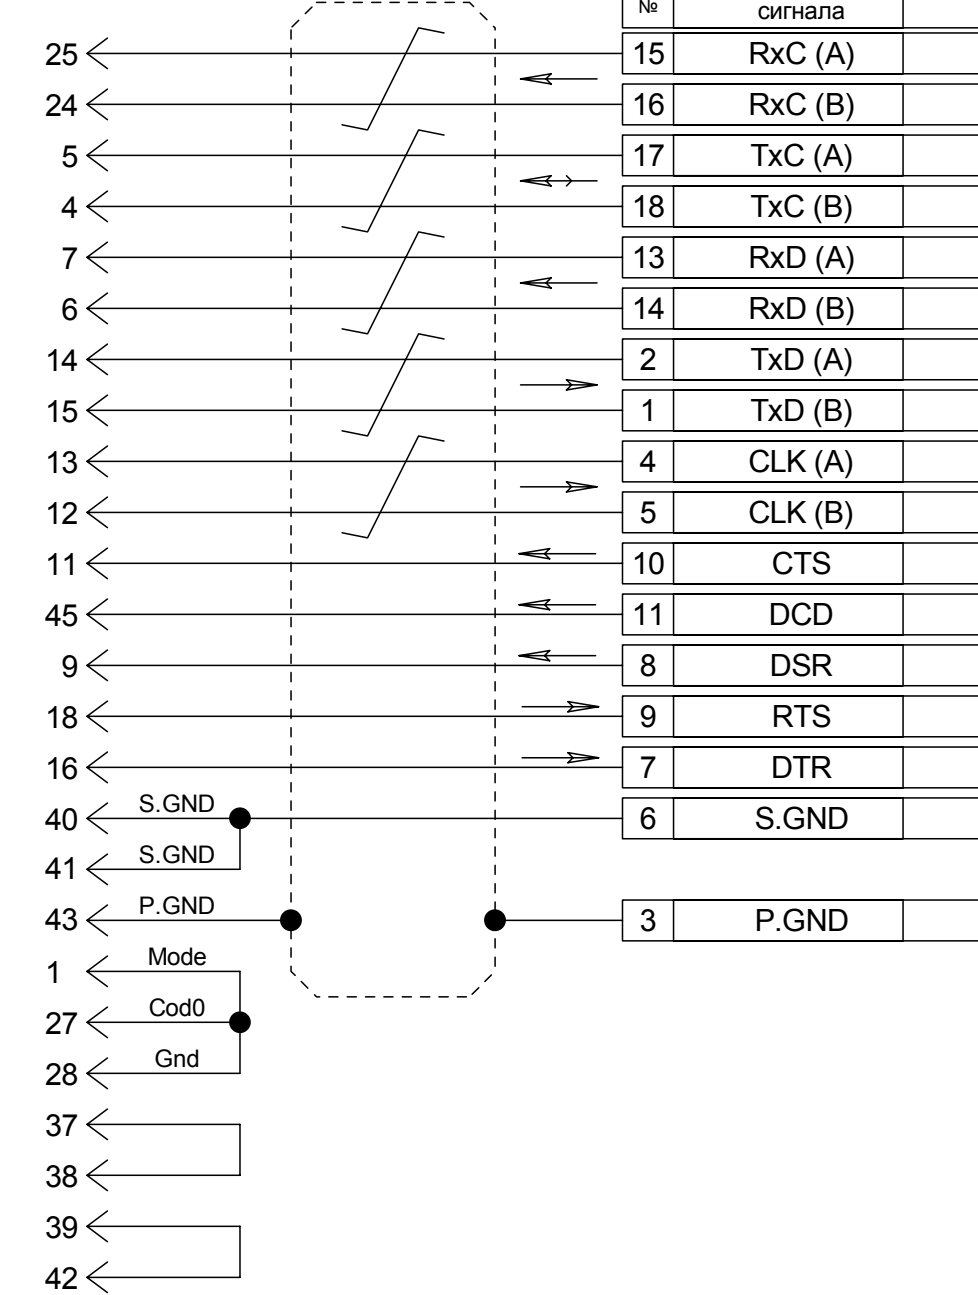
| № | сигнала |
|---|---|
| 15 | RxC (A) |
| 16 | RxC (B) |
| 17 | TxC (A) |
| 18 | TxC (B) |
| 13 | RxD (A) |
| 14 | RxD (B) |
| 2 | TxD (A) |
| 1 | TxD (B) |
| 4 | CLK (A) |
| 5 | CLK (B) |
| 10 | CTS |
| 11 | DCD |
| 8 | DSR |
| 9 | RTS |
| 7 | DTR |
| 6 | S.GND |
| 3 | P.GND |

25
24
5
4
7
6
14
15
13
12
11
45
9
18
16
40 S.GND
41 S.GND
43 P.GND
1 Mode
27 Cod0
28 Gnd
37
38
39
42